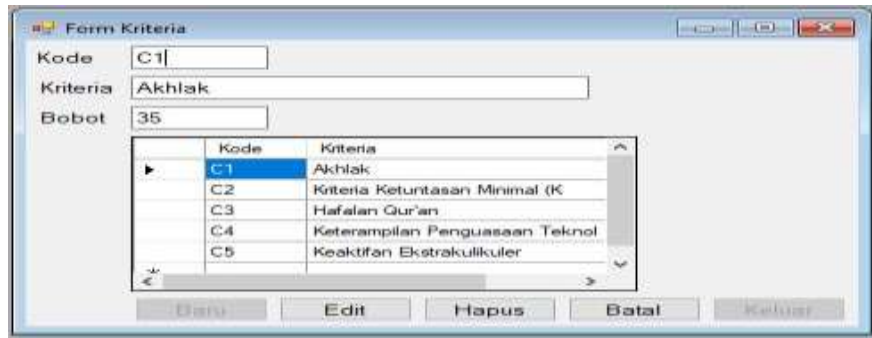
Form Kriteria

Kode C1

Kriteria Akhlak

Bobot 35

| | Kode | Kriteria |
|---|---|---|
| ▸ | C1 | Akhlak |
| | C2 | Kriteria Ketuntasan Minimal (K |
| | C3 | Hafalan Qur'an |
| | C4 | Keterampilan Penguasaan Teknol |
| | C5 | Keaktifan Ekstrakulikuler |
| * | | |

Baru Edit Hapus Batal Keluar